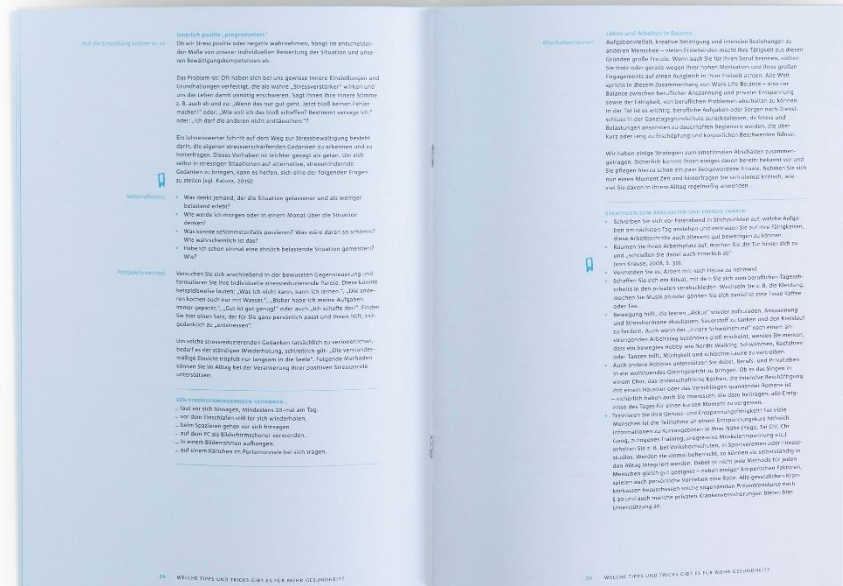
Auf die Einstellung kommt es an

Innerlich positiv „programmiert"

Ob wir Stress positiv oder negativ wahrnehmen, hängt im entscheidenden Maße von unserer individuellen Bewertung der Situation und unseren Bewältigungskompetenzen ab.

Das Problem ist: Oft haben sich bei uns gewisse innere Einstellungen und Grundhaltungen verfestigt, die als wahre „Stressverstärker" wirken und uns das Leben damit unnötig erschweren. Sagt Ihnen Ihre innere Stimme z. B. auch ab und zu: „Wenn das nur gut geht. Jetzt bloß keinen Fehler machen!" oder: „Wie soll ich das bloß schaffen? Bestimmt versage ich." oder: „Ich darf die anderen nicht enttäuschen."?

Ein lohnenswerter Schritt auf dem Weg zur Stressbewältigung besteht darin, die eigenen stressverschärfenden Gedanken zu erkennen und zu hinterfragen. Dieses Vorhaben ist leichter gesagt als getan. Um sich selbst in stressigen Situationen auf alternative, stressmindernde Gedanken zu bringen, kann es helfen, sich eine der folgenden Fragen zu stellen (vgl. Kaluza, 2015):

Selbstreflexion

- Was denkt jemand, der die Situation gelassener und als weniger belastend erlebt?
- Wie werde ich morgen oder in einem Monat über die Situation denken?
- Was könnte schlimmstenfalls passieren? Wie wäre das so schlimm? Wie wahrscheinlich ist das?
- Habe ich schon einmal eine ähnlich belastende Situation gemeistert? Wie?

Perspektivwechsel

Versuchen Sie sich anschließend in der bewussten Gegensteuerung und formulieren Sie Ihre individuelle stressreduzierende Parole. Diese könnte beispielsweise lauten: „Was ich nicht kann, kann ich lernen.", „Die anderen kochen auch nur mit Wasser.", „Bisher habe ich meine Aufgaben immer gepackt.", „Gut ist gut genug!" oder auch „Ich schaffe das!". Finden Sie hier einen Satz, der für Sie ganz persönlich passt und Ihnen hilft, sich gedanklich zu „entstressen".

Um solche stressreduzierenden Gedanken tatsächlich zu verinnerlichen, bedarf es der ständigen Wiederholung, schließlich gilt: „Die verinnerlichte mäßige Einsicht tröpfelt nur langsam in die Seele". Folgende Methoden können Sie im Alltag bei der Verankerung Ihrer positiven Stressparole unterstützen:

DEN STRESSVERMINDERNDEN GEDANKEN ...
... laut vor sich hinsagen, mindestens 20-mal am Tag.
... vor dem Einschlafen still für sich wiederholen.
... beim Spazierengehen vor sich hinsagen.
... auf dem PC als Bildschirmschoner verwenden.
... in einem Bilderrahmen aufhängen.
... auf einem Kärtchen im Portemonnaie bei sich tragen.

24 WELCHE TIPPS UND TRICKS GIBT ES FÜR MEHR GESUNDHEIT?

Abschalten lernen

Leben und Arbeiten in Balance

Aufgabenvielfalt, kreative Betätigung und intensive Beziehungen zu anderen Menschen – vielen Erwerbenden macht ihre Tätigkeit aus diesen Gründen große Freude. Wenn auch Sie für Ihren Beruf brennen, sollten Sie trotz oder gerade wegen Ihrer hohen Motivation und Ihres großen Engagements auf einen Ausgleich in Ihrer Freizeit achten. Alle Welt spricht in diesem Zusammenhang von Work-Life-Balance – also der Balance zwischen beruflicher Anspannung und privater Entspannung sowie der Fähigkeit, von beruflichen Problemen abschalten zu können. In der Tat ist es wichtig, berufliche Aufgaben oder Sorgen nach Dienstschluss in der Gedankengänge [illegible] zurückzulassen, da Stress und Belastungen ansonsten zu dauerhaften Begleitern werden, die über kurz oder lang zu Erschöpfung und körperlichen Beschwerden führen.

Wir haben einige Strategien zum emotionalen Abschalten zusammengetragen. Sicherlich kommt Ihnen einiges davon bereits bekannt vor und Sie pflegen hierzu schon ein paar bewährte Rituale. Nehmen Sie sich nun etwas Zeit und hinterfragen Sie verständnisvoll kritisch, wie viel Sie davon in Ihrem Alltag regelmäßig anwenden.

STRATEGIEN ZUM ABSCHALTEN UND ENERGIE TANKEN

- Schreiben Sie sich vor Feierabend in Stichpunkten auf, welche Aufgaben am nächsten Tag anstehen und vermerken Sie auf Ihre Tätigkeiten, diese Arbeitsschritte auch ebenfalls gut bewältigen zu können.
- Räumen Sie Ihren Arbeitsplatz auf, machen Sie die Tür hinter sich zu und „schließen Sie damit auch innerlich ab" (vgl. Krause, 2008, S. 38).
- Vermeiden Sie zu Arbeit mit nach Hause zu nehmen!
- Schaffen Sie sich ein Ritual, mit dem Sie sich vom beruflichen Tagesgeschehen in den privaten verabschieden. Wechseln Sie z. B. die Kleidung, machen Sie Musik an oder gönnen Sie sich zunächst eine Tasse Kaffee oder Tee.
- Bewegung hilft, die leeren „Akkus" wieder aufzuladen, Anspannung und Stresshormone abzubauen, Sauerstoff zu tanken und den Kreislauf zu fördern. Auch wenn der „innere Schweinehund" noch einem anstrengenden Arbeitstag besonders groß erscheint, werden Sie merken, dass ein bewegtes Hobby wie Nordic Walking, Schwimmen, Radfahren oder Tanzen hilft, Müdigkeit und schlechte Laune zu vertreiben.
- Auch andere Hobbies unterstützen Sie dabei, Berufs- und Privatleben in ein wohltuendes Gleichgewicht zu bringen. Ob es das Singen in einem Chor, das leidenschaftliche Kochen, die intensive Beschäftigung mit einem Haustier oder das Verwirklichen spannender Projekte ist – sicherlich haben auch Sie Interessen, die dem Anliegen, alle Ereignisse des Tages für einen kurzen Moment zu vergessen.
- Trainieren Sie Ihre Genuss- und Entspannungsfähigkeit! Für viele Menschen ist die Teilnahme an einem Entspannungskurs hilfreich. Informationen zu Kursangeboten in Ihrer Nähe (Yoga, Tai Chi, Chi Gong, Autogenes Training, progressive Muskelentspannung etc.) erhalten Sie z. B. bei Volkshochschulen, in Sportvereinen oder Fitnessstudios. Werden Sie einmal beherrscht, so können es selbstständig in den Alltag integriert werden. Dabei ist nicht jede Methode für jeden Menschen gleich gut geeignet – neben einigen körperlichen Faktoren spielen auch persönliche Vorlieben eine Rolle. Alle gesetzlichen Krankenkassen bezuschussen solche sogenannten Präventionskurse nach § 20 und auch manche privaten Krankenversicherungen bieten hier Unterstützung an.

25 WELCHE TIPPS UND TRICKS GIBT ES FÜR MEHR GESUNDHEIT?